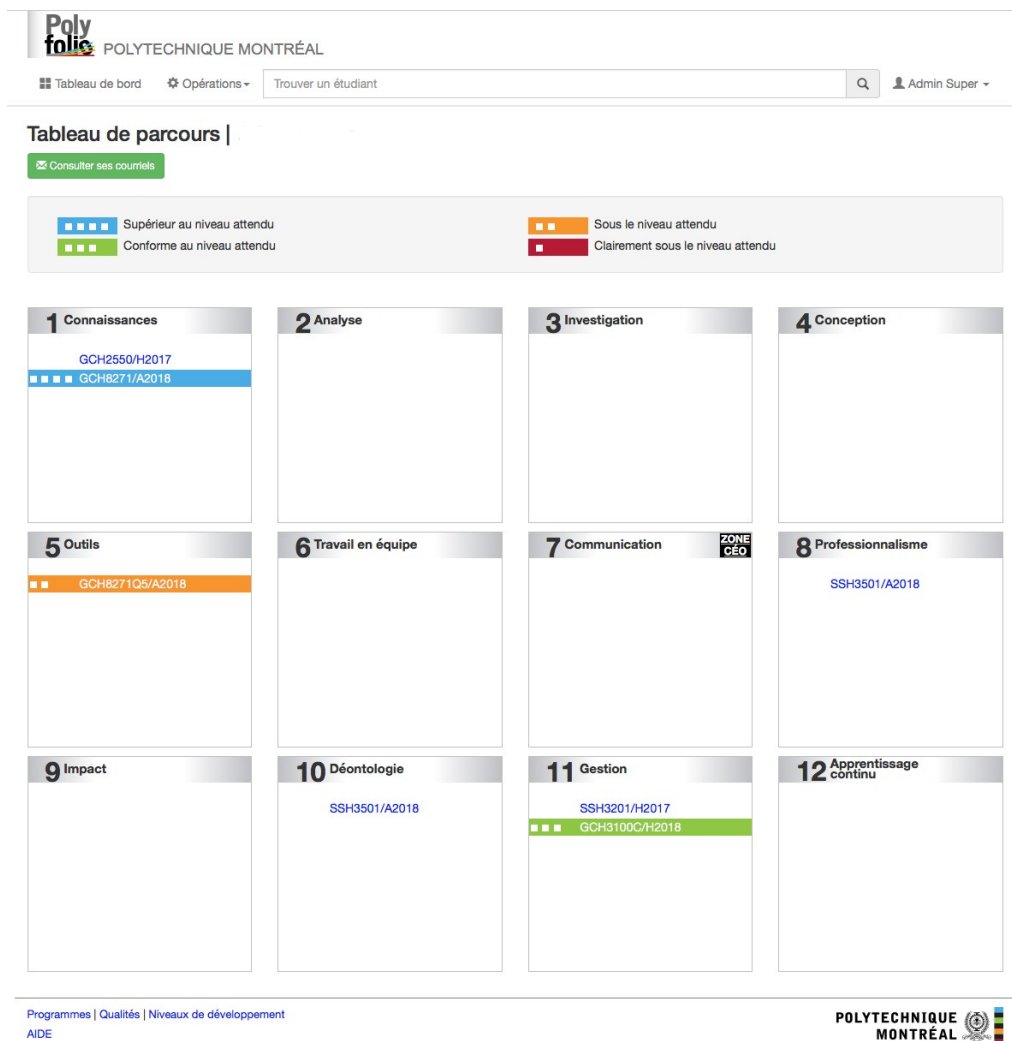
Poly folio POLYTECHNIQUE MONTRÉAL

Tableau de bord | Opérations | Trouver un étudiant | Admin Super

Tableau de parcours |

Consulter ses courriels

Supérieur au niveau attendu
Conforme au niveau attendu
Sous le niveau attendu
Clairement sous le niveau attendu

1 Connaissances
GCH2550/H2017
GCH8271/A2018

2 Analyse

3 Investigation

4 Conception

5 Outils
GCH8271Q5/A2018

6 Travail en équipe

7 Communication
ZONE CÉO

8 Professionnalisme
SSH3501/A2018

9 Impact

10 Déontologie
SSH3501/A2018

11 Gestion
SSH3201/H2017
GCH3100C/H2018

12 Apprentissage continu

Programmes | Qualités | Niveaux de développement
AIDE

POLYTECHNIQUE MONTRÉAL